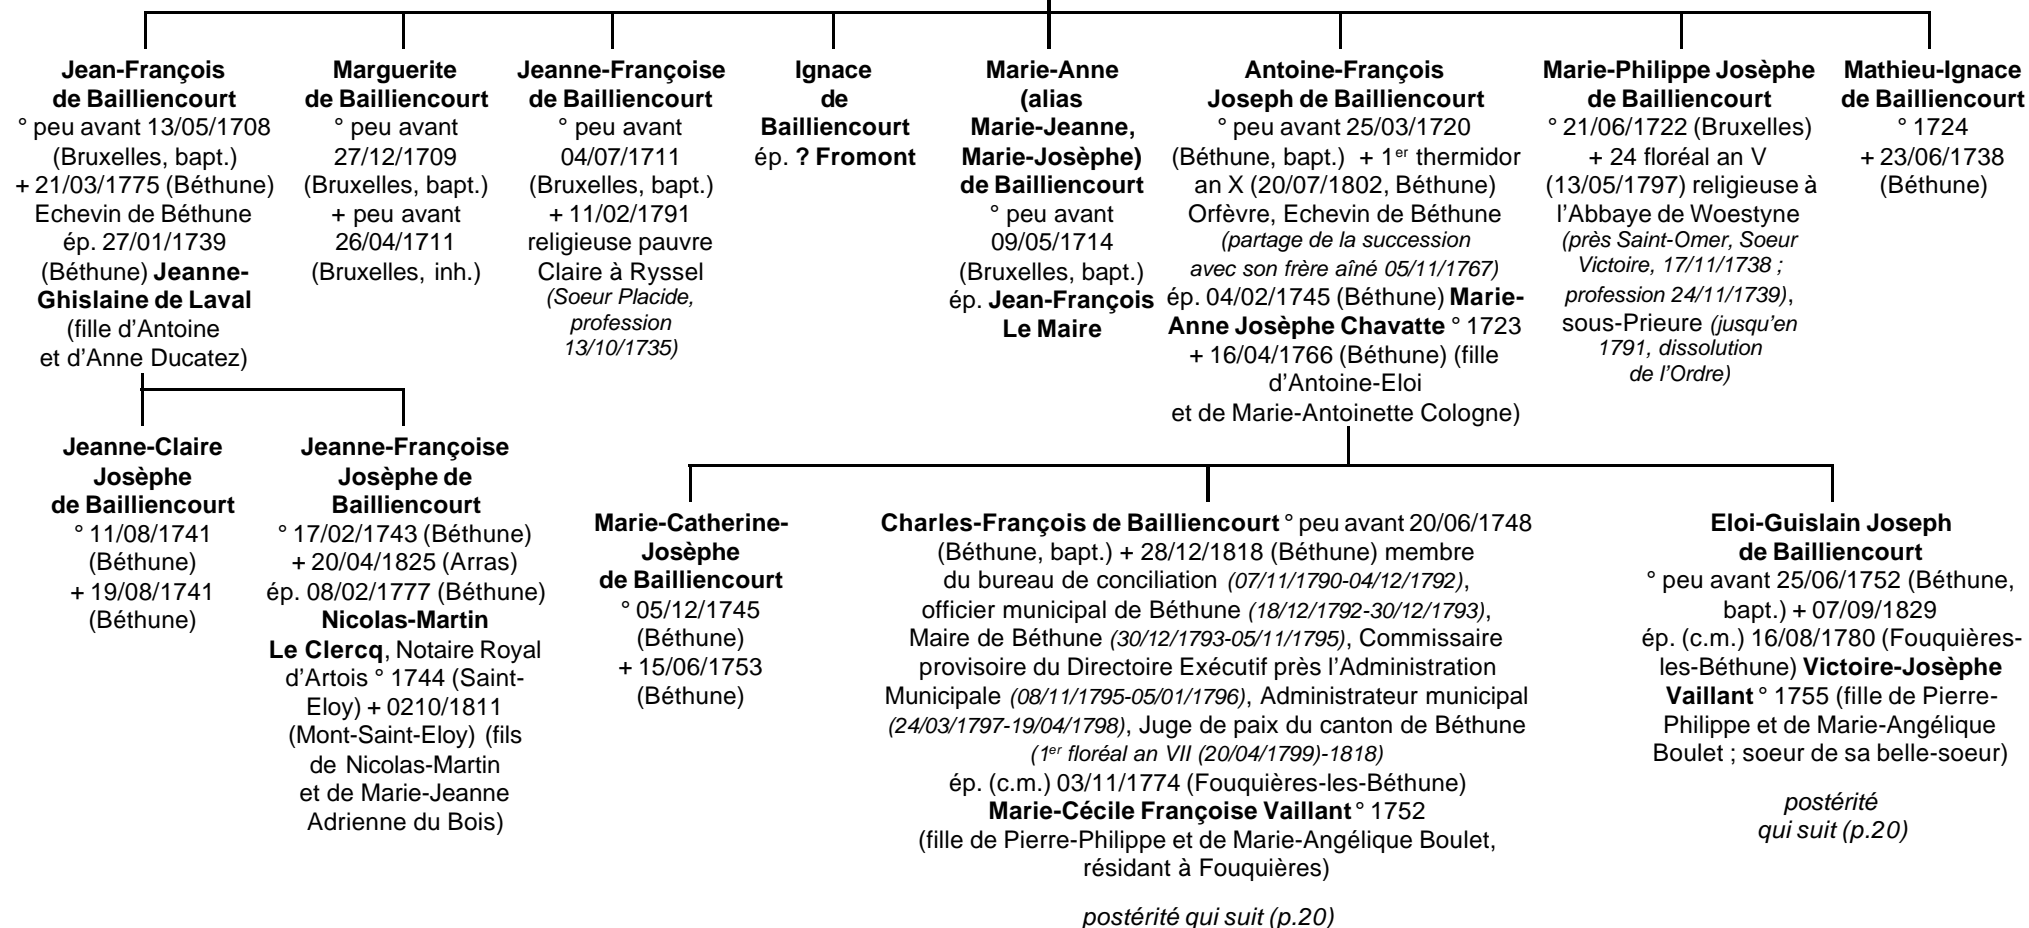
Jean-François de Bailliencourt
° peu avant 13/05/1708 (Bruxelles, bapt.)
+ 21/03/1775 (Béthune)
Echevin de Béthune
ép. 27/01/1739 (Béthune) Jeanne-Ghislaine de Laval (fille d'Antoine et d'Anne Ducatez)

Marguerite de Bailliencourt
° peu avant 27/12/1709 (Bruxelles, bapt.)
+ peu avant 26/04/1711 (Bruxelles, inh.)

Jeanne-Françoise de Bailliencourt
° peu avant 04/07/1711 (Bruxelles, bapt.)
+ 11/02/1791 religieuse pauvre Claire à Ryssel (Soeur Placide, profession 13/10/1735)

Ignace de Bailliencourt
ép. ? Fromont

Marie-Anne (alias Marie-Jeanne, Marie-Josèphe) de Bailliencourt
° peu avant 09/05/1714 (Bruxelles, bapt.)
ép. Jean-François Le Maire

Antoine-François Joseph de Bailliencourt
° peu avant 25/03/1720 (Béthune, bapt.) + 1$^{er}$ thermidor an X (20/07/1802, Béthune)
Orfèvre, Echevin de Béthune (partage de la succession avec son frère aîné 05/11/1767)
ép. 04/02/1745 (Béthune) Marie-Anne Josèphe Chavatte ° 1723 + 16/04/1766 (Béthune) (fille d'Antoine-Eloi et de Marie-Antoinette Cologne)

Marie-Philippe Josèphe de Bailliencourt
° 21/06/1722 (Bruxelles) + 24 floréal an V (13/05/1797) religieuse à l'Abbaye de Woestyne (près Saint-Omer, Soeur Victoire, 17/11/1738 ; profession 24/11/1739), sous-Prieure (jusqu'en 1791, dissolution de l'Ordre)

Mathieu-Ignace de Bailliencourt
° 1724
+ 23/06/1738 (Béthune)

Jeanne-Claire Josèphe de Bailliencourt
° 11/08/1741 (Béthune)
+ 19/08/1741 (Béthune)

Jeanne-Françoise Josèphe de Bailliencourt
° 17/02/1743 (Béthune)
+ 20/04/1825 (Arras)
ép. 08/02/1777 (Béthune) Nicolas-Martin Le Clercq, Notaire Royal d'Artois ° 1744 (Saint-Eloy) + 0210/1811 (Mont-Saint-Eloy) (fils de Nicolas-Martin et de Marie-Jeanne Adrienne du Bois)

Marie-Catherine-Josèphe de Bailliencourt
° 05/12/1745 (Béthune)
+ 15/06/1753 (Béthune)

Charles-François de Bailliencourt ° peu avant 20/06/1748 (Béthune, bapt.) + 28/12/1818 (Béthune) membre du bureau de conciliation (07/11/1790-04/12/1792), officier municipal de Béthune (18/12/1792-30/12/1793), Maire de Béthune (30/12/1793-05/11/1795), Commissaire provisoire du Directoire Exécutif près l'Administration Municipale (08/11/1795-05/01/1796), Administrateur municipal (24/03/1797-19/04/1798), Juge de paix du canton de Béthune (1$^{er}$ floréal an VII (20/04/1799)-1818)
ép. (c.m.) 03/11/1774 (Fouquières-les-Béthune)
Marie-Cécile Françoise Vaillant ° 1752
(fille de Pierre-Philippe et de Marie-Angélique Boulet, résidant à Fouquières)

postérité qui suit (p.20)

Eloi-Guislain Joseph de Bailliencourt
° peu avant 25/06/1752 (Béthune, bapt.) + 07/09/1829
ép. (c.m.) 16/08/1780 (Fouquières-les-Béthune) Victoire-Josèphe Vaillant ° 1755 (fille de Pierre-Philippe et de Marie-Angélique Boulet ; soeur de sa belle-soeur)

postérité qui suit (p.20)